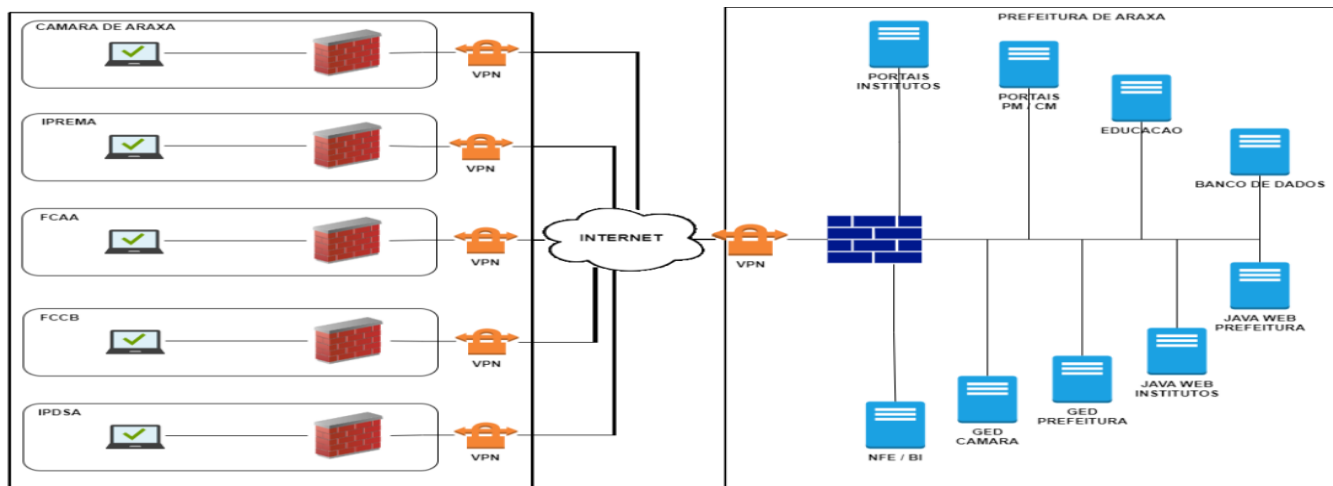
CAMARA DE ARAXA

VPN

IPREMA

VPN

FCAA

VPN

FCCB

VPN

IPDSA

VPN

INTERNET

VPN

PREFEITURA DE ARAXA

PORTAIS INSTITUTOS

PORTAIS PM / CM

EDUCACAO

BANCO DE DADOS

JAVA WEB PREFEITURA

JAVA WEB INSTITUTOS

GED PREFEITURA

GED CAMARA

NFE / BI